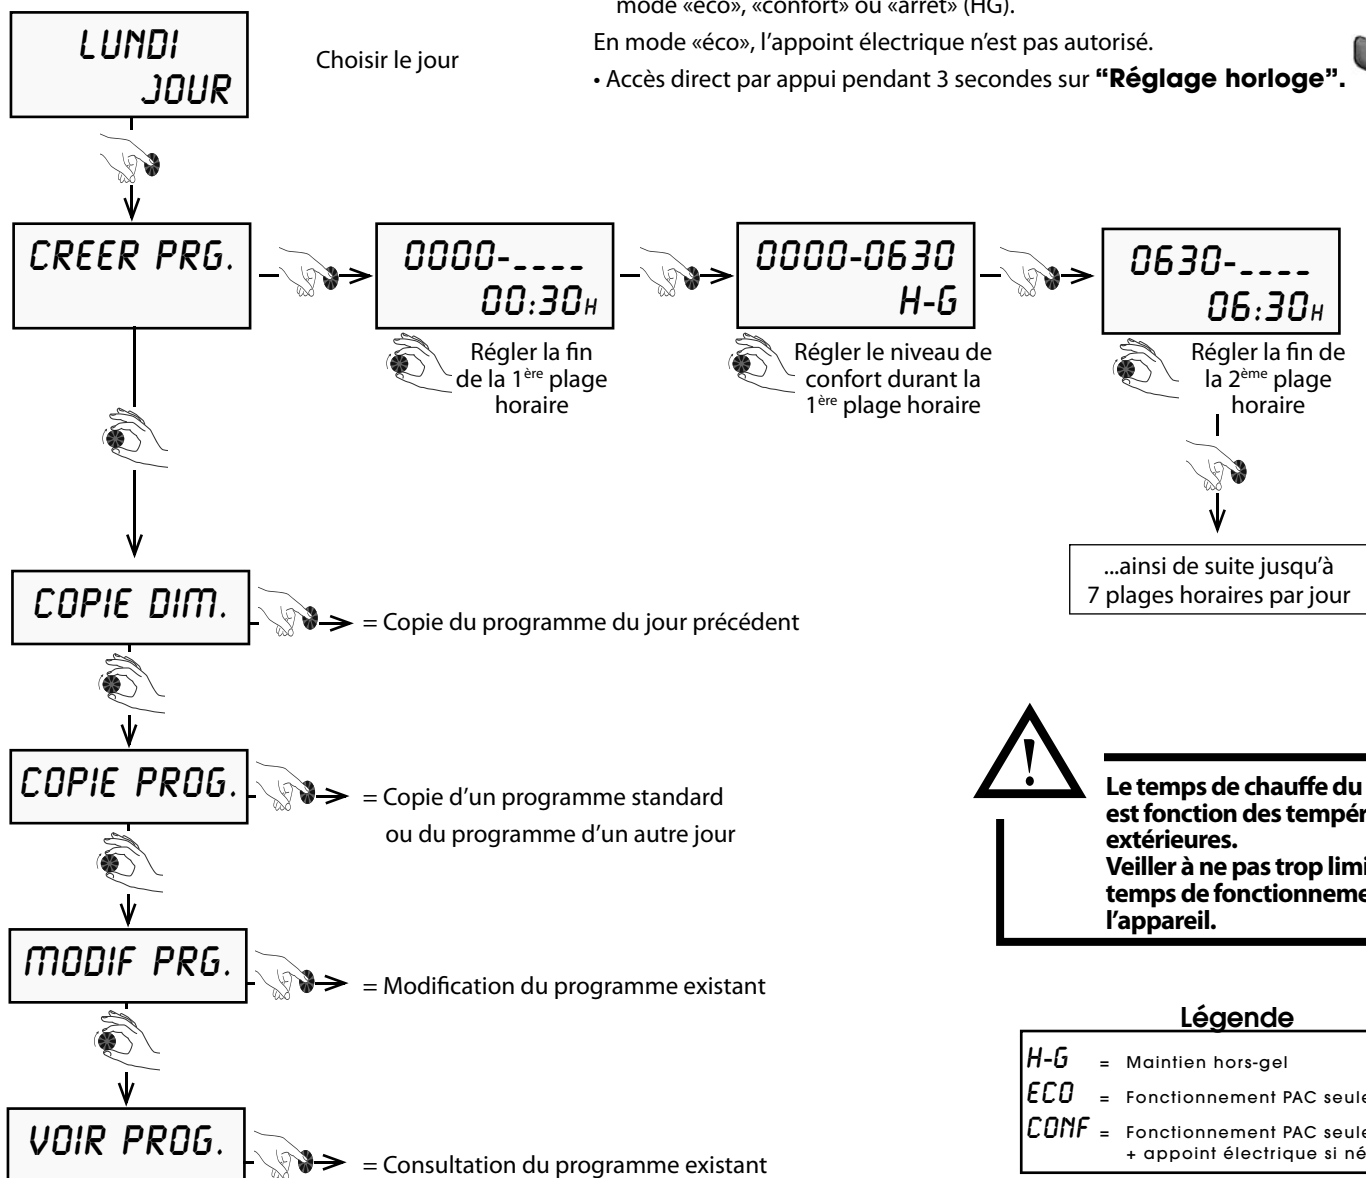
mode «éco», «confort» ou «arrêt» (HG).

En mode «éco», l'appoint électrique n'est pas autorisé.

• Accès direct par appui pendant 3 secondes sur **"Réglage horloge".**

LUNDI
JOUR

Choisir le jour

CREER PRG.

0000-____
00:30H

Régler la fin de la 1ère plage horaire

0000-0630
H-G

Régler le niveau de confort durant la 1ère plage horaire

0630-____
06:30H

Régler la fin de la 2ème plage horaire

...ainsi de suite jusqu'à 7 plages horaires par jour

COPIE DIM. = Copie du programme du jour précédent

COPIE PROG. = Copie d'un programme standard ou du programme d'un autre jour

MODIF PRG. = Modification du programme existant

VOIR PROG. = Consultation du programme existant

**Le temps de chauffe du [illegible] est fonction des tempér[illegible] extérieures.**
**Veiller à ne pas trop limi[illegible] temps de fonctionneme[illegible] l'appareil.**

Légende

H-G = Maintien hors-gel
ECO = Fonctionnement PAC seule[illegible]
CONF = Fonctionnement PAC seule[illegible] + appoint électrique si né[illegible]